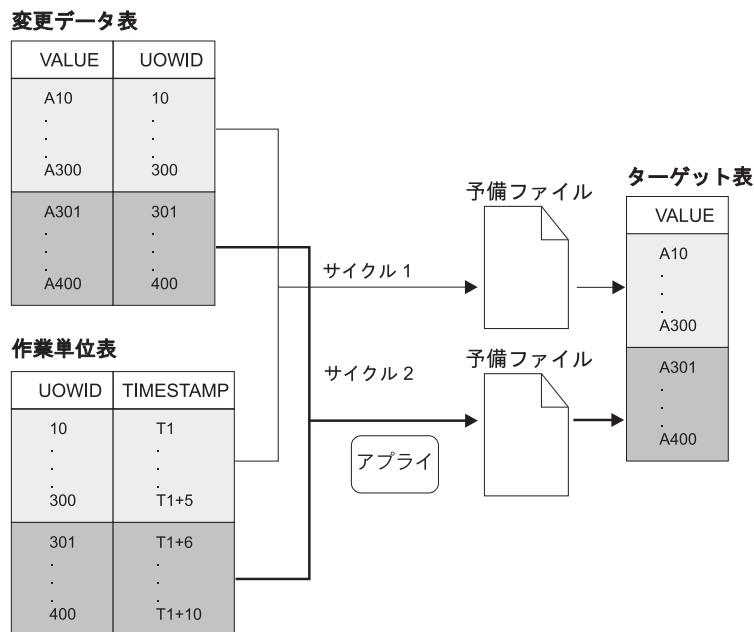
変更データ表

| VALUE | UOWID |
|---|---|
| A10<br>.<br>.<br>.<br>A300 | 10<br>.<br>.<br>.<br>300 |
| A301<br>.<br>.<br>.<br>A400 | 301<br>.<br>.<br>.<br>400 |

作業単位表

| UOWID | TIMESTAMP |
|---|---|
| 10<br>.<br>.<br>.<br>300 | T1<br>.<br>.<br>.<br>T1+5 |
| 301<br>.<br>.<br>.<br>400 | T1+6<br>.<br>.<br>.<br>T1+10 |

サイクル 1

サイクル 2

アプライ

予備ファイル

予備ファイル

ターゲット表

| VALUE |
|---|
| A10<br>.<br>.<br>.<br>A300 |
| A301<br>.<br>.<br>.<br>A400 |